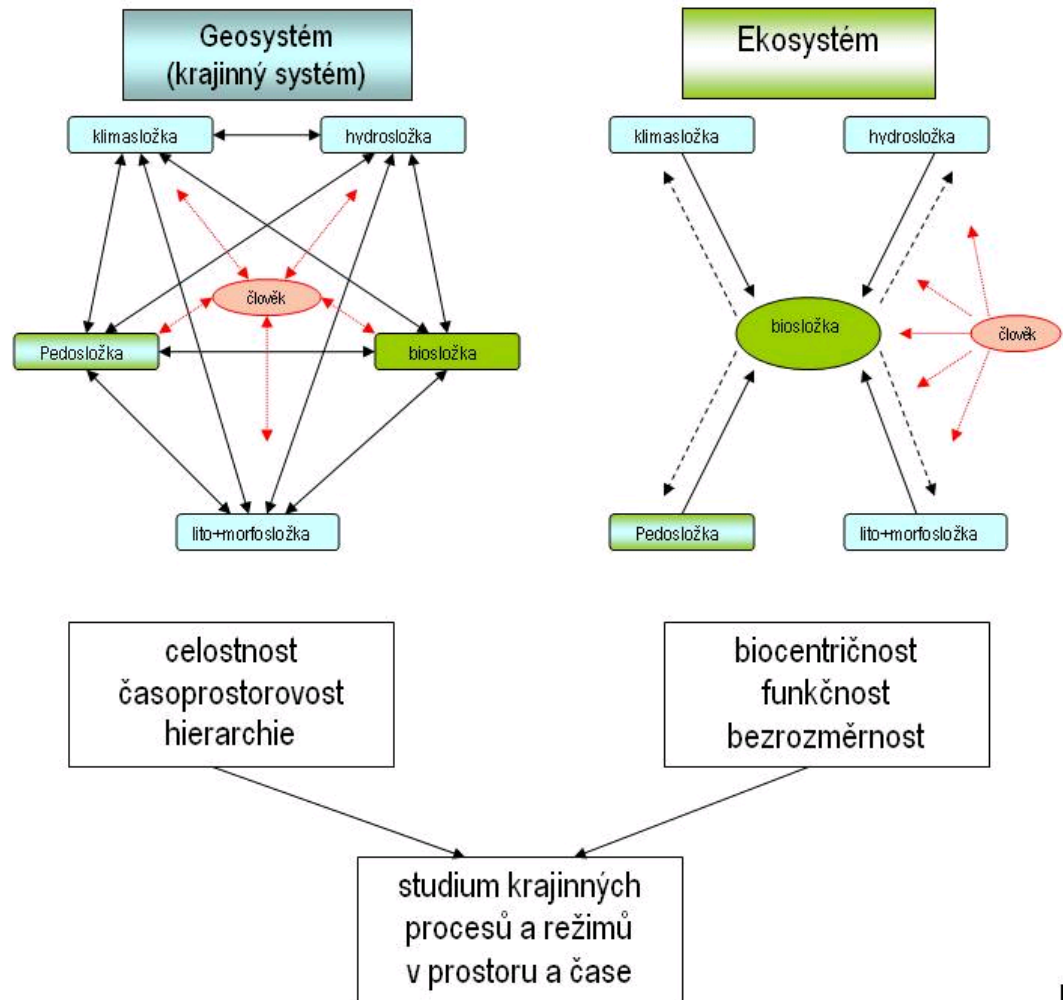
Geosystém
(krajinný systém)

klimasložka

hydrosložka

člověk

Pedosložka

biosložka

lito+morfosložka

Ekosystém

klimasložka

hydrosložka

biosložka

člověk

Pedosložka

lito+morfosložka

celostnost
časoprostorovost
hierarchie

biocentričnost
funkčnost
bezrozměrnost

studium krajinných
procesů a režimů
v prostoru a čase